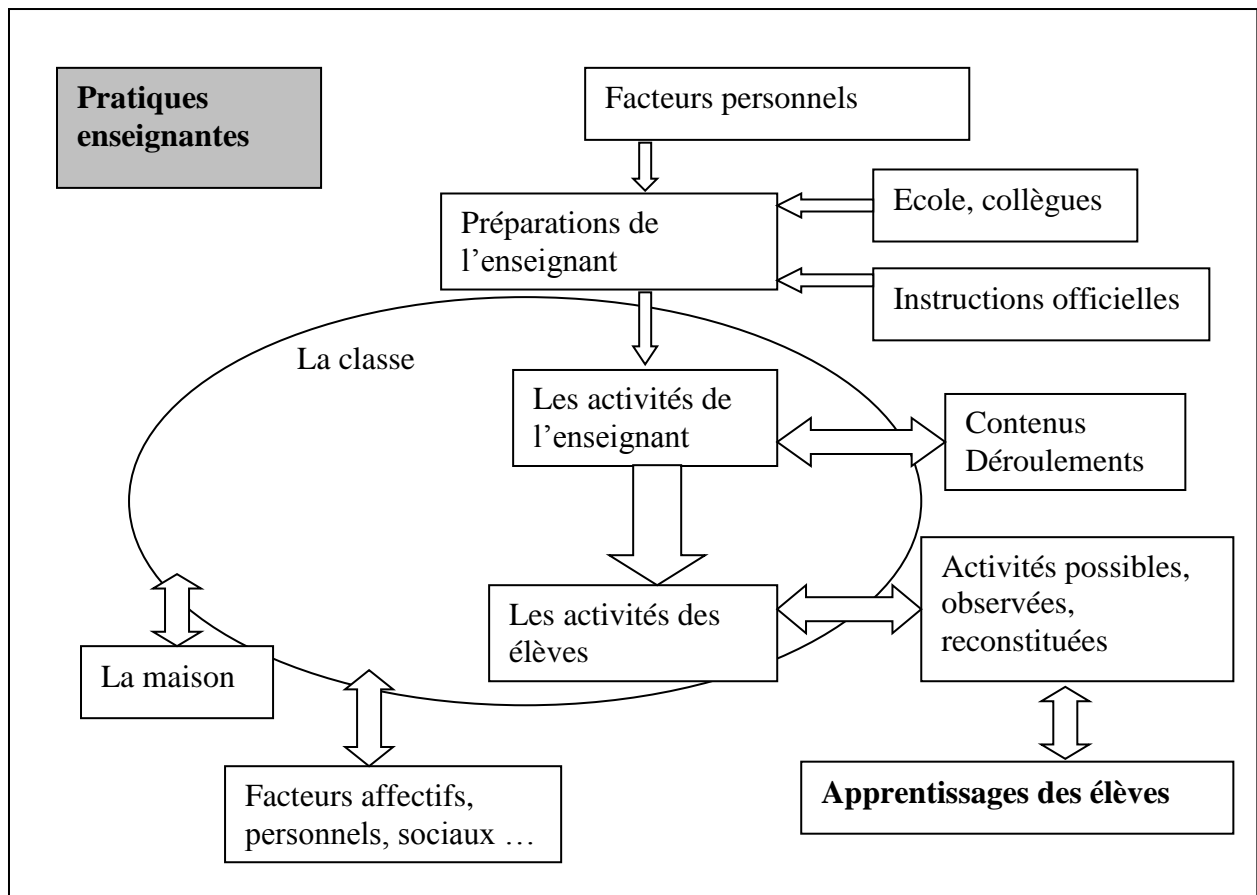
Pratiques enseignantes

Facteurs personnels

Préparations de l'enseignant

Ecole, collègues

Instructions officielles

La classe

Les activités de l'enseignant

Contenus
Déroulements

Les activités des élèves

Activités possibles, observées, reconstituées

La maison

Facteurs affectifs, personnels, sociaux …

Apprentissages des élèves